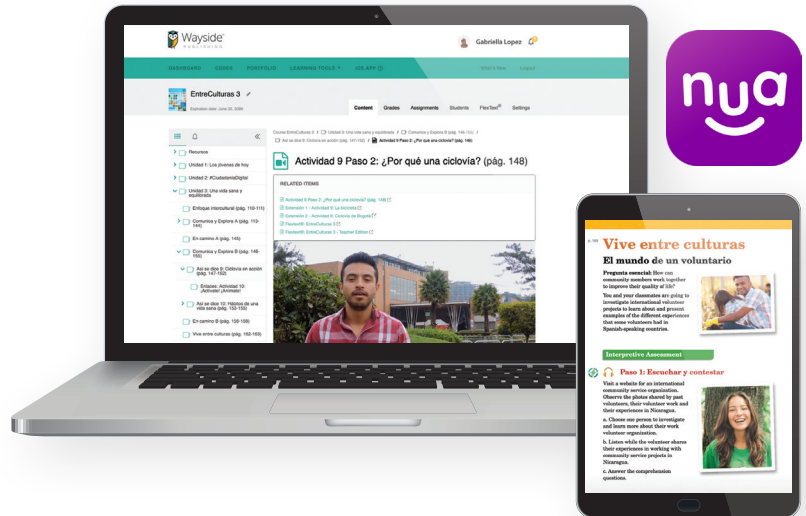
Wayside PUBLISHING

Gabriella Lopez

DASHBOARD CODES PORTFOLIO LEARNING TOOLS IDE APP

What's New Logout

EntreCulturas 3

Expiration date: June 30, 2026

Content Grades Assignments Students FlexText® Settings

Recursos

Unidad 1: Los jóvenes de hoy

Unidad 2: #CiudadaníaDigital

Unidad 3: Una vida sana y equilibrada

Enfoque intercultural (pág. 110-111)

Comunica y Explora A (pág. 112-144)

En camino A (pág. 145)

Comunica y Explora B (pág. 146-155)

Así se dice 9: Ciclovía en acción (pág. 147-152)

Enlaces: Actividad 10: ¡Actívate! ¡Anímate!

Así se dice 10: Hábitos de una vida sana (pág. 153-155)

En camino B (pág. 156-159)

Vive entre culturas (pág. 162-163)

Course EntreCulturas 3 > Unidad 3: Una vida sana y equilibrada > Comunica y Explora B (pág. 146-155) > Así se dice 9: Ciclovía en acción (pág. 147-152) > Actividad 9 Paso 2: ¿Por qué una ciclovía? (pág. 148)

Actividad 9 Paso 2: ¿Por qué una ciclovía? (pág. 148)

RELATED ITEMS

Actividad 9 Paso 2: ¿Por qué una ciclovía? (pág. 148)

Extension 1 - Actividad 9: La bicicleta

Extension 2 - Actividad 9: Ciclovía de Bogotá

FlexText®: EntreCulturas 3

FlexText®: EntreCulturas 3 - Teacher Edition

nya

Vive entre culturas

El mundo de un voluntario

Pregunta esencial: How can community members work together to improve their quality of life?

You and your classmates are going to investigate international volunteer projects to learn about and present examples of the different experiences that some volunteers had in Spanish-speaking countries.

Interpretive Assessment

Paso 1: Escuchar y contestar

Visit a website for an international community service organization. Observe the photos shared by past volunteers, their volunteer work and their experiences in Nicaragua.

a. Choose one person to investigate and learn more about their work volunteer organization.

b. Listen while the volunteer shares their experiences in working with community service projects in Nicaragua.

c. Answer the comprehension questions.